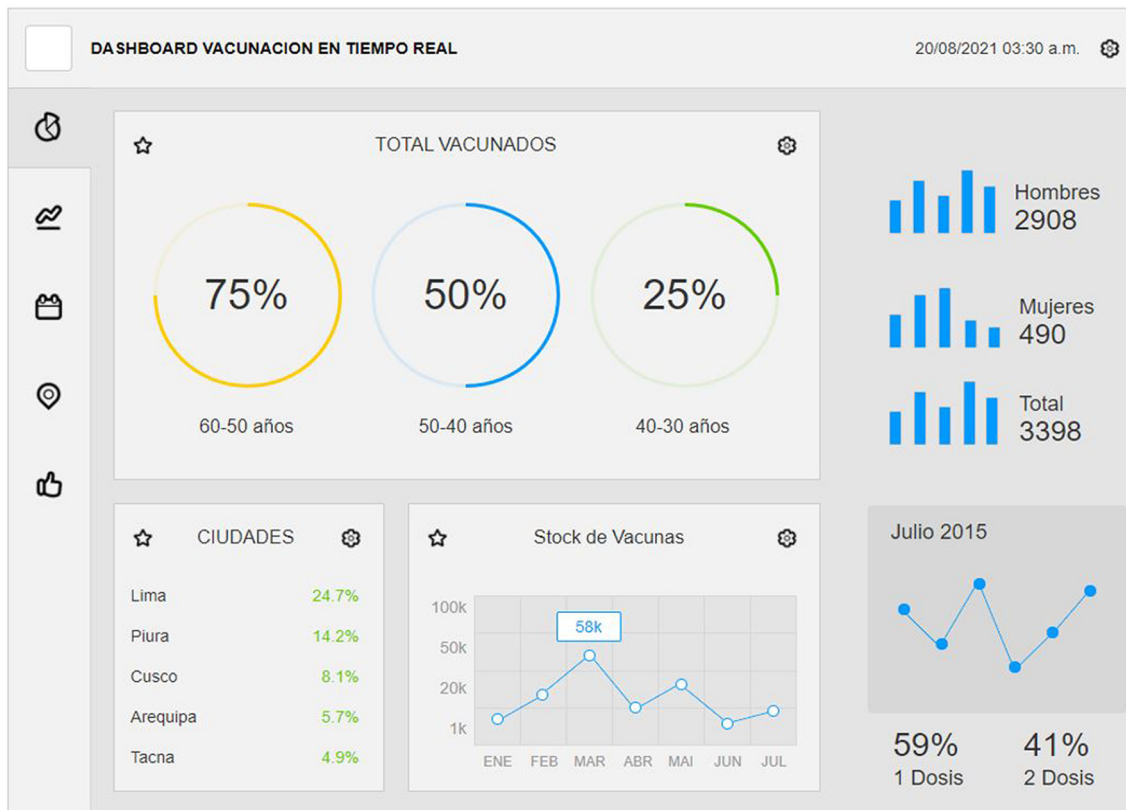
DASHBOARD VACUNACION EN TIEMPO REAL

20/08/2021 03:30 a.m.

TOTAL VACUNADOS

75%

60-50 años

50%

50-40 años

25%

40-30 años

Hombres
2908

Mujeres
490

Total
3398

CIUDADES

| | |
|---|---|
| Lima | 24.7% |
| Piura | 14.2% |
| Cusco | 8.1% |
| Arequipa | 5.7% |
| Tacna | 4.9% |

Stock de Vacunas

100k
50k
20k
1k

58k

ENE FEB MAR ABR MAI JUN JUL

Julio 2015

59%
1 Dosis

41%
2 Dosis